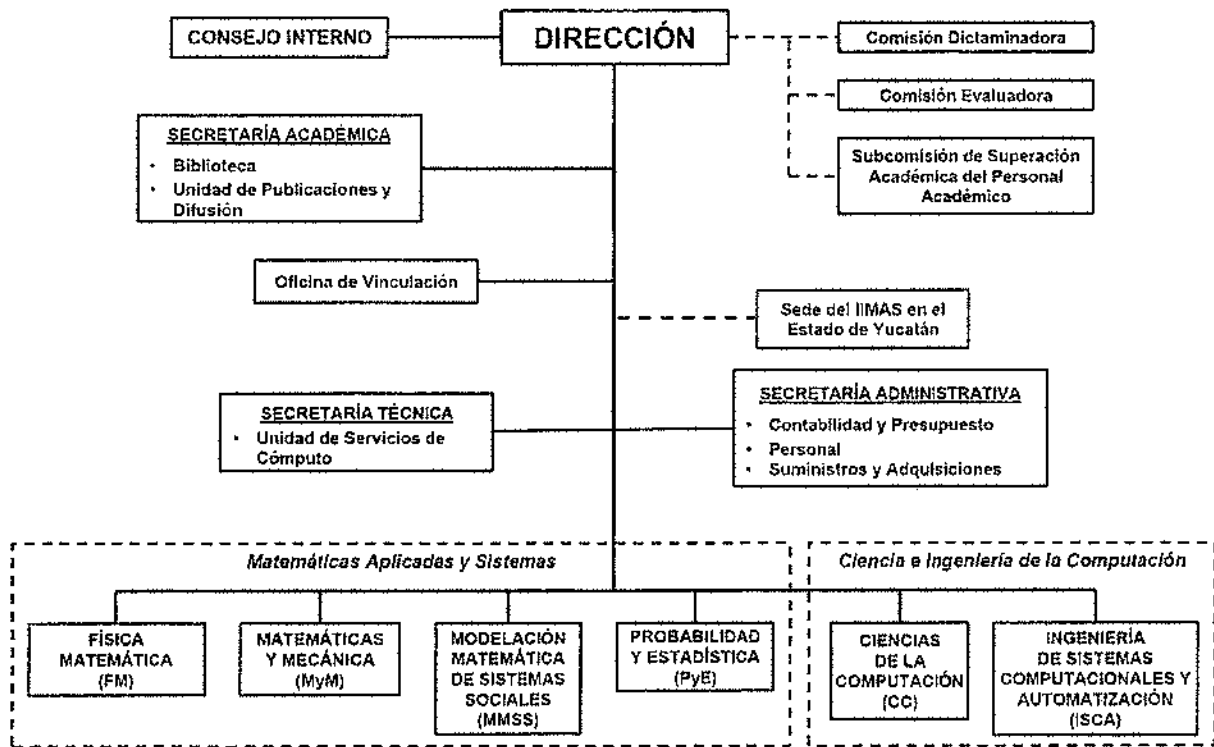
CONSEJO INTERNO

DIRECCIÓN

Comisión Dictaminadora

Comisión Evaluadora

Subcomisión de Superación Académica del Personal Académico

SECRETARÍA ACADÉMICA
• Biblioteca
• Unidad de Publicaciones y Difusión

Oficina de Vinculación

Sede del IIMAS en el Estado de Yucatán

SECRETARÍA TÉCNICA
• Unidad de Servicios de Cómputo

SECRETARÍA ADMINISTRATIVA
• Contabilidad y Presupuesto
• Personal
• Suministros y Adquisiciones

Matemáticas Aplicadas y Sistemas

FÍSICA MATEMÁTICA (FM)

MATEMÁTICAS Y MECÁNICA (MyM)

MODELACIÓN MATEMÁTICA DE SISTEMAS SOCIALES (MMSS)

PROBABILIDAD Y ESTADÍSTICA (PyE)

Ciencia e Ingeniería de la Computación

CIENCIAS DE LA COMPUTACIÓN (CC)

INGENIERÍA DE SISTEMAS COMPUTACIONALES Y AUTOMATIZACIÓN (ISCA)